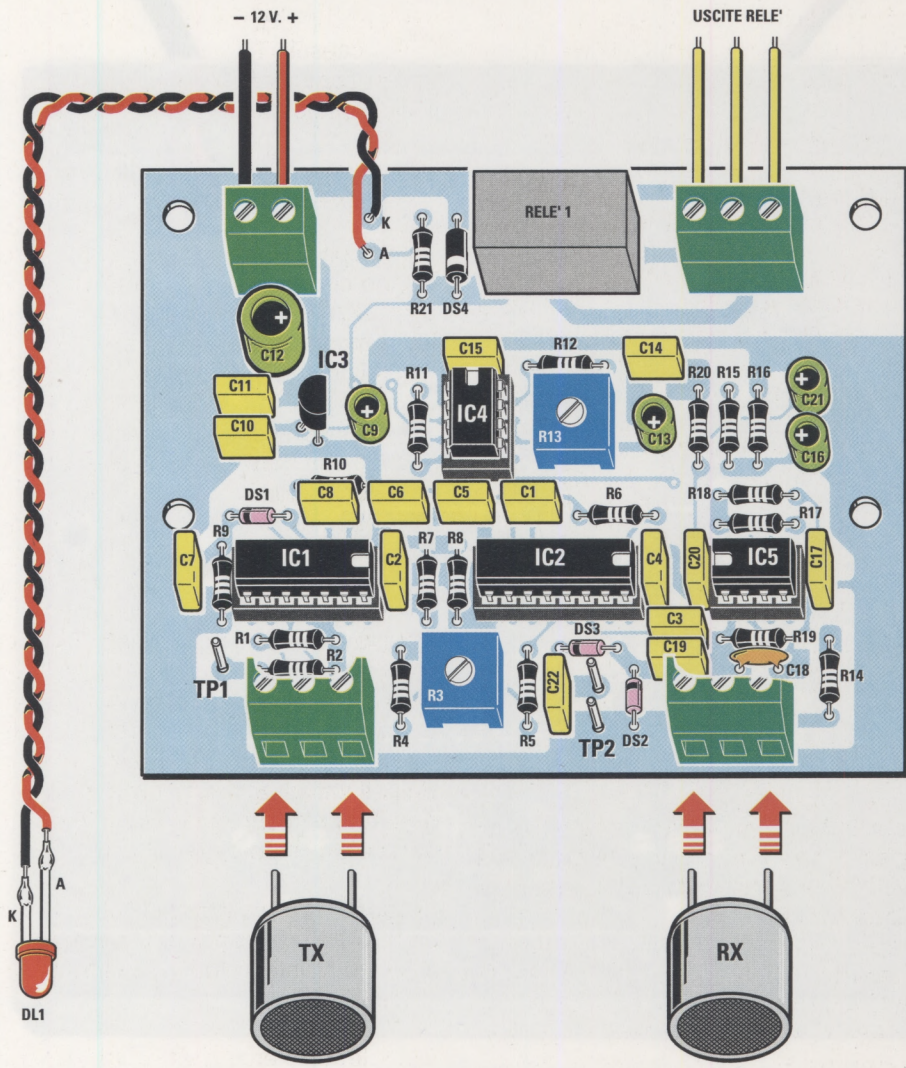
– 12 V. +

USCITE RELE'

K
A
RELE' 1
R21
DS4
C12
IC3
C15
R12
C14
R11
R20
R15
R16
C21
C11
C9
IC4
C13
C10
R13
C16
R10
DS1
C8
C6
C5
C1
R6
R18
R17
R9
R7
R8
C7
IC1
C2
IC2
C4
C20
IC5
C17
C3
R1
DS3
C19
R19
R2
C18
TP1
C22
R14
R3
R4
R5
TP2
DS2

K
A
DL1
TX
RX